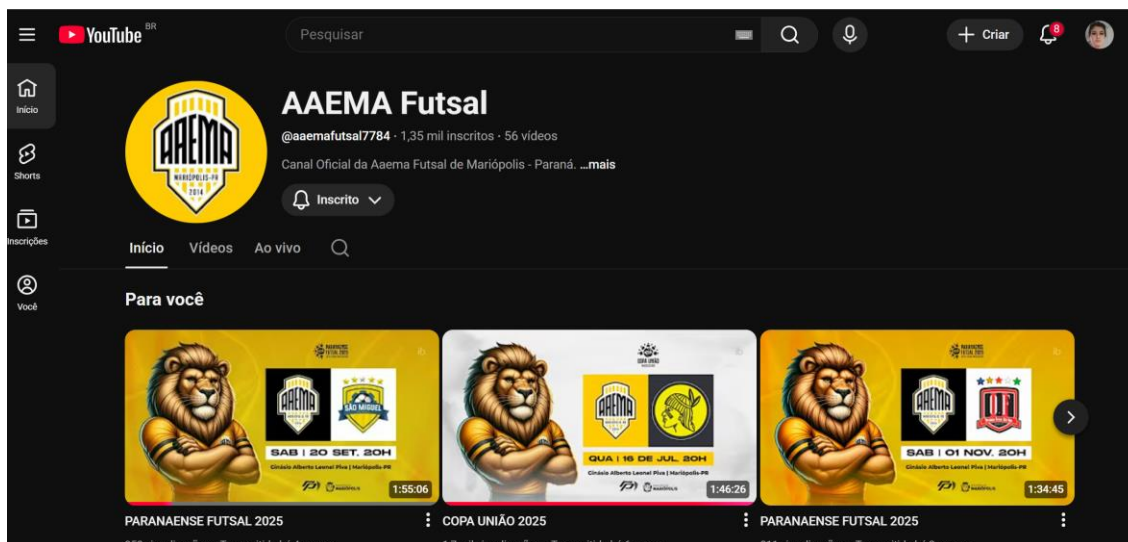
YouTube BR

Pesquisar

Criar

8

Início

Shorts

Inscrições

Você

AAEMA
MARIÓPOLIS-PR
2014

AAEMA Futsal

@aaemafutsal7784 · 1,35 mil inscritos · 56 vídeos

Canal Oficial da Aaema Futsal de Mariópolis - Paraná. ...mais

Inscrito

Início Vídeos Ao vivo

Para você

AAEMA
SÃO MIGUEL
SAB | 20 SET. 20H
Ginásio Alberto Leonel Piva | Mariópolis-PR
1:55:06
PARANAENSE FUTSAL 2025

COPA UNIÃO
AAEMA
QUA | 16 DE JUL. 20H
Ginásio Alberto Leonel Piva | Mariópolis-PR
1:46:26
COPA UNIÃO 2025

AAEMA
SAB | 01 NOV. 20H
Ginásio Alberto Leonel Piva | Mariópolis-PR
1:34:45
PARANAENSE FUTSAL 2025